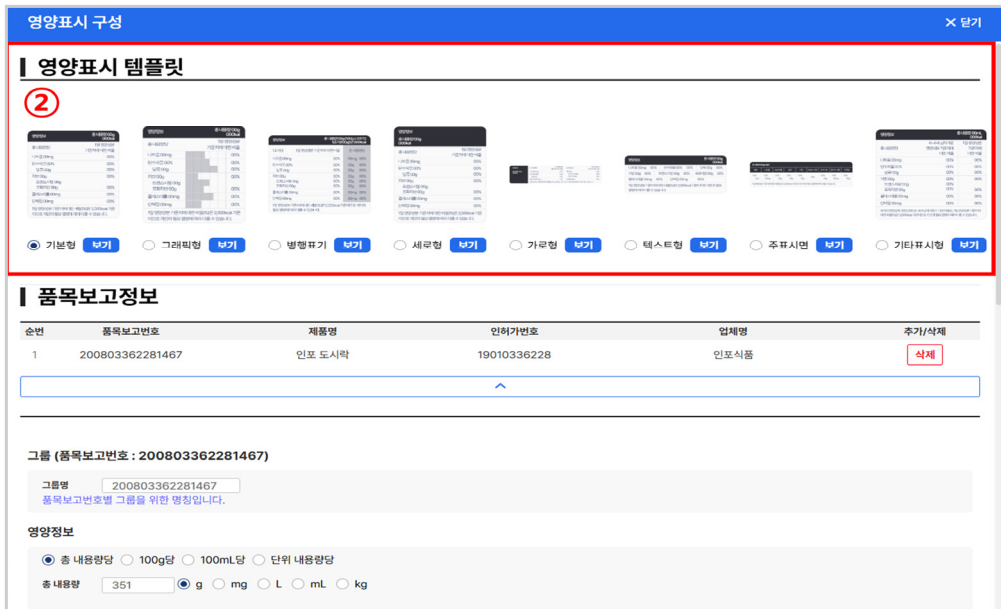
영양표시 구성

✕ 닫기

영양표시 템플릿

②

기본형 보기
그래픽형 보기
병행표기 보기
세로형 보기
가로형 보기
텍스트형 보기
주표시면 보기
기타표시형 보기

품목보고정보

| 순번 | 품목보고번호 | 제품명 | 인허가번호 | 업체명 | 추가/삭제 |
|---|---|---|---|---|---|
| 1 | 200803362281467 | 인포 도시락 | 19010336228 | 인포식품 | 삭제 |

그룹 (품목보고번호 : 200803362281467)

그룹명 200803362281467
품목보고번호별 그룹을 위한 명칭입니다.

영양정보

총 내용량당 100g당 100mL당 단위 내용량당

총 내용량 351 g mg L mL kg